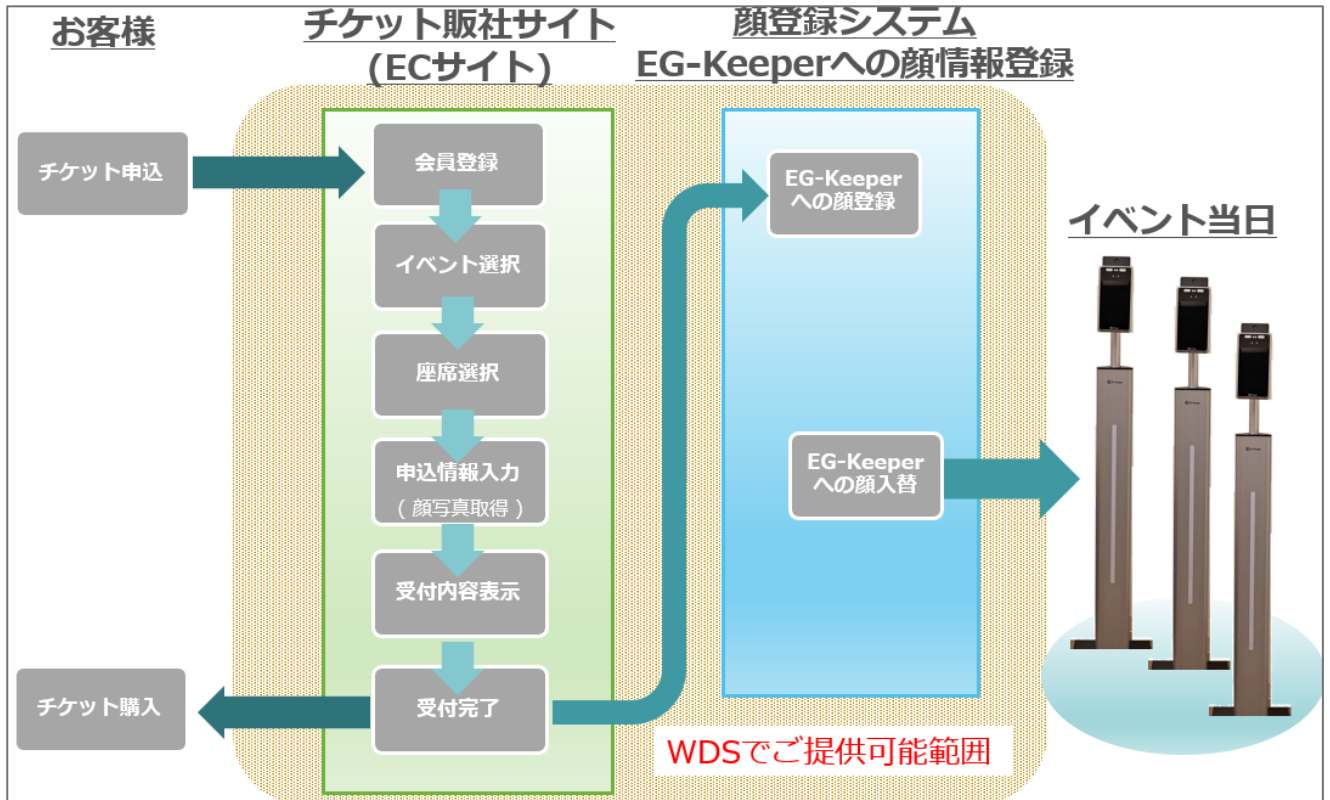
お客様

チケット販社サイト
(ECサイト)

顔登録システム
EG-Keeperへの顔情報登録

チケット申込

会員登録

イベント選択

座席選択

申込情報入力
（顔写真取得）

受付内容表示

受付完了

チケット購入

EG-Keeper
への顔登録

EG-Keeper
への顔入替

イベント当日

WDSでご提供可能範囲